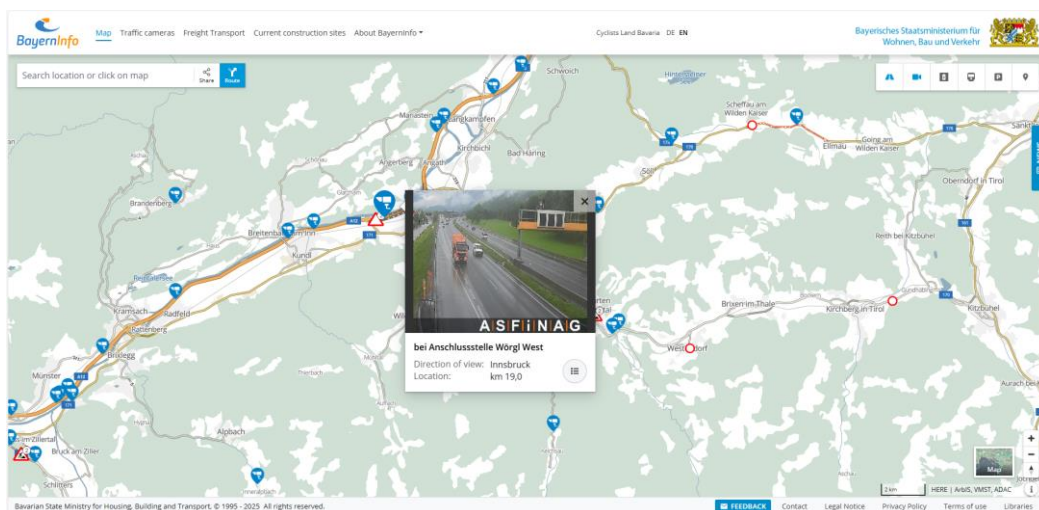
BayernInfo Map Traffic cameras Freight Transport Current construction sites About BayernInfo

Cyclists Land Bavaria DE EN

Bayerisches Staatsministerium für Wohnen, Bau und Verkehr

Search location or click on map

Share Route

Schwoich
Hintersteiner See
Scheffau am Wilden Kaiser
Going am Wilden Kaiser
Ellmau
Mariastein
Angerberg
Kirchbichl
Bad Häring
Brandenberg
Breitenbach am Inn
Kundl
Söll
Oberndorf in Tirol
Reith bei Kitzbühel
Reintalersee
Kramsach
Radfeld
Rattenberg
Brixlegg
Brixen im Thale
Kirchberg in Tirol
Kitzbühel
Westendorf
Münster
Aurach bei
Alpbach
Bruck am Ziller
Schlitters

ASFiNAG

bei Anschlussstelle Wörgl West
Direction of view: Innsbruck
Location: km 19,0

Map

2 km HERE | ArbiS, VMST, ADAC

Bavarian State Ministry for Housing, Building and Transport, © 1995 - 2025 All rights reserved.

FEEDBACK Contact Legal Notice Privacy Policy Terms of use Libraries